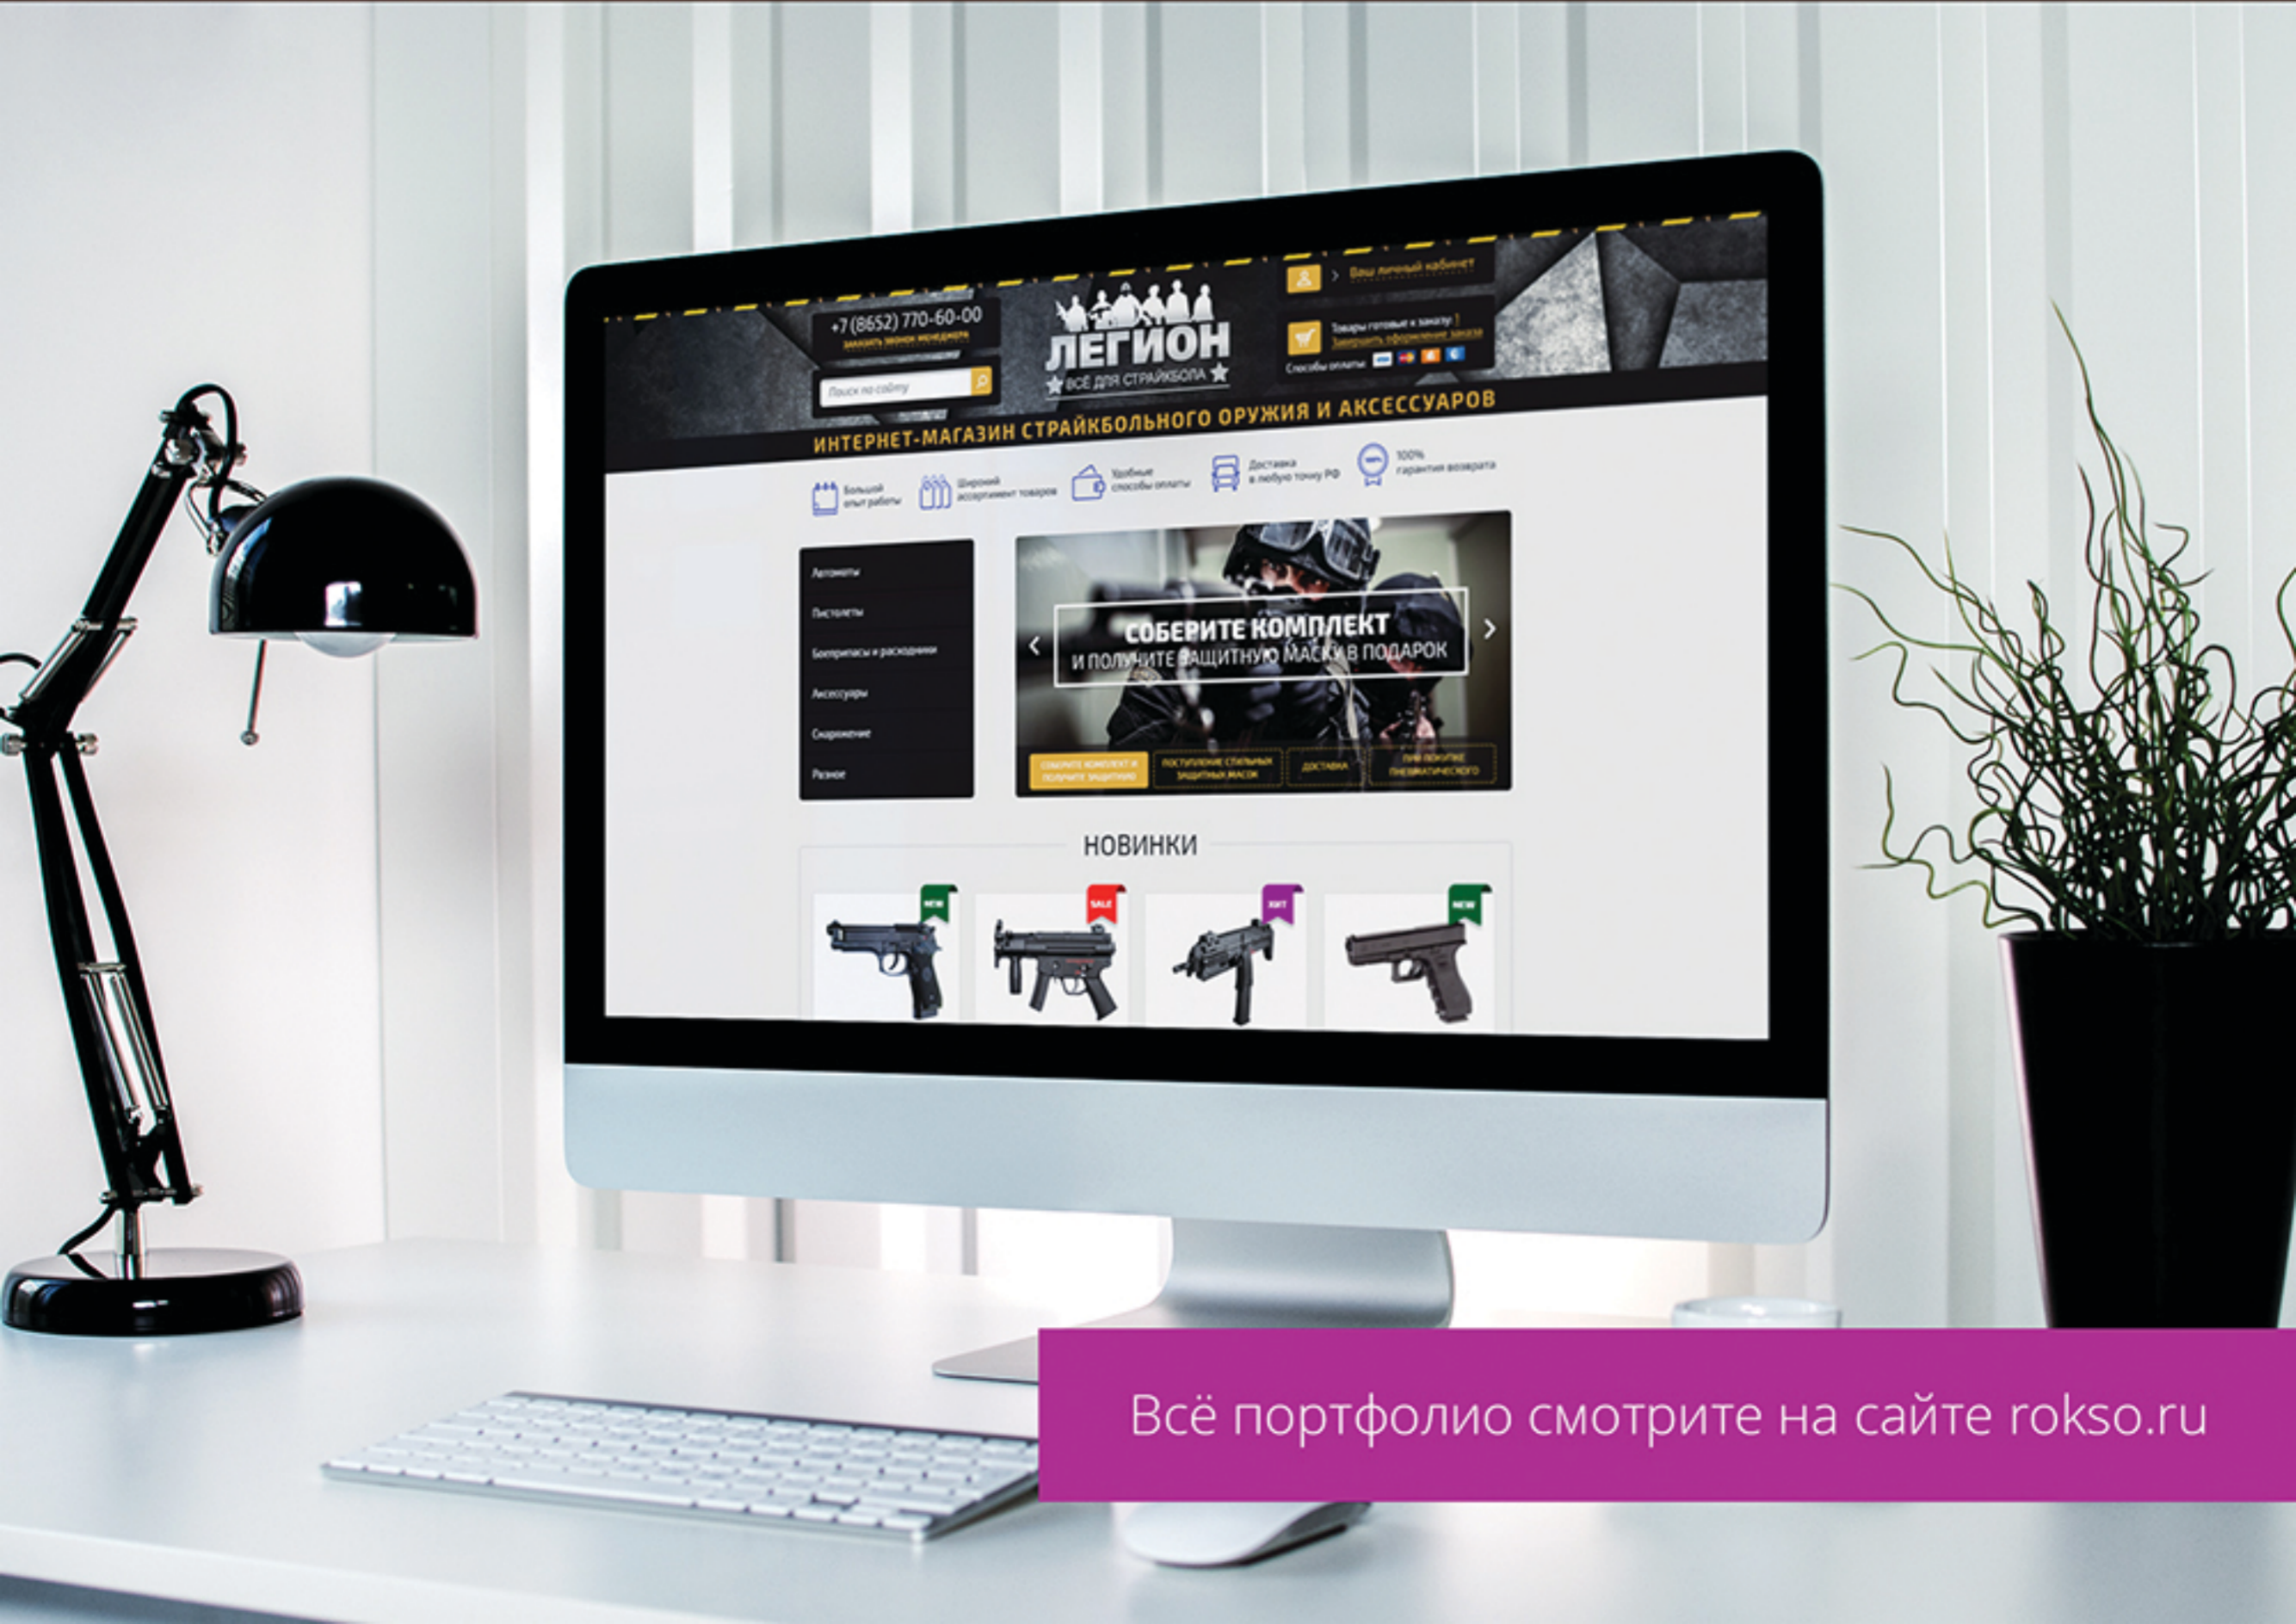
+7 (8652) 770-60-00
Заказать звонок менеджера

Поиск по сайту

ЛЕГИОН
ВСЁ ДЛЯ СТРАЙКБОЛА

Ваш личный кабинет

Товары готовые к заказу: 1
Завершить оформление заказа
Способы оплаты:

ИНТЕРНЕТ-МАГАЗИН СТРАЙКБОЛЬНОГО ОРУЖИЯ И АКСЕССУАРОВ

Большой опыт работы
Широкий ассортимент товаров
Удобные способы оплаты
Доставка в любую точку РФ
100% гарантия возврата

Автоматы
Пистолеты
Боеприпасы и расходники
Аксессуары
Снаряжение
Разное

СОБЕРИТЕ КОМПЛЕКТ
И ПОЛУЧИТЕ ЗАЩИТНУЮ МАСКУ В ПОДАРОК

СОБЕРИТЕ КОМПЛЕКТ И ПОЛУЧИТЕ ЗАЩИТНУЮ
ПОСТУПЛЕНИЕ СТИЛЬНЫХ ЗАЩИТНЫХ МАСОК
ДОСТАВКА
ПРИ ПОКУПКЕ ПНЕВМАТИЧЕСКОГО

НОВИНКИ

NEW
SALE
ХИТ
NEW

Всё портфолио смотрите на сайте rokso.ru